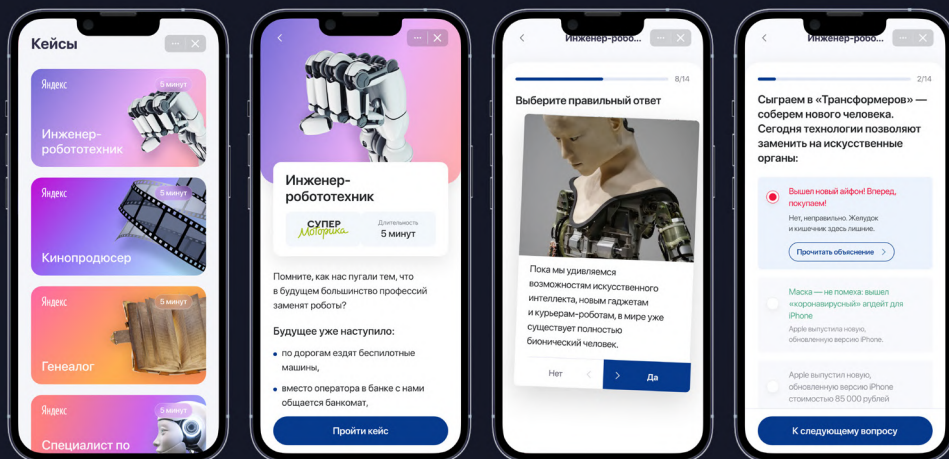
Кейсы

Яндекс
5 минут
Инженер-робототехник

Яндекс
5 минут
Кинопродюсер

Яндекс
5 минут
Генеалог

Яндекс
5 минут
Специалист по

Инженер-робототехник

СУПЕР Моторика
Длительность
5 минут

Помните, как нас пугали тем, что в будущем большинство профессий заменят роботы?

Будущее уже наступило:

по дорогам ездят беспилотные машины,

вместо оператора в банке с нами общается банкомат,

Пройти кейс

Инженер-роботот...
8/14

Выберите правильный ответ

Пока мы удивляемся возможностям искусственного интеллекта, новым гаджетам и курьерам-роботам, в мире уже существует полностью бионический человек.

Нет
Да

Инженер-робото...
2/14

Сыграем в «Трансформеров» — соберем нового человека. Сегодня технологии позволяют заменить на искусственные органы:

Вышел новый айфон! Вперед, покупаем!
Нет, неправильно. Желудок и кишечник здесь лишние.
Прочитать объяснение

Маска — не помеха: вышел «коронавирусный» апдейт для iPhone
Apple выпустила новую, обновленную версию iPhone.

Apple выпустил новую, обновленную версию iPhone стоимостью 85 000 рублей

К следующему вопросу